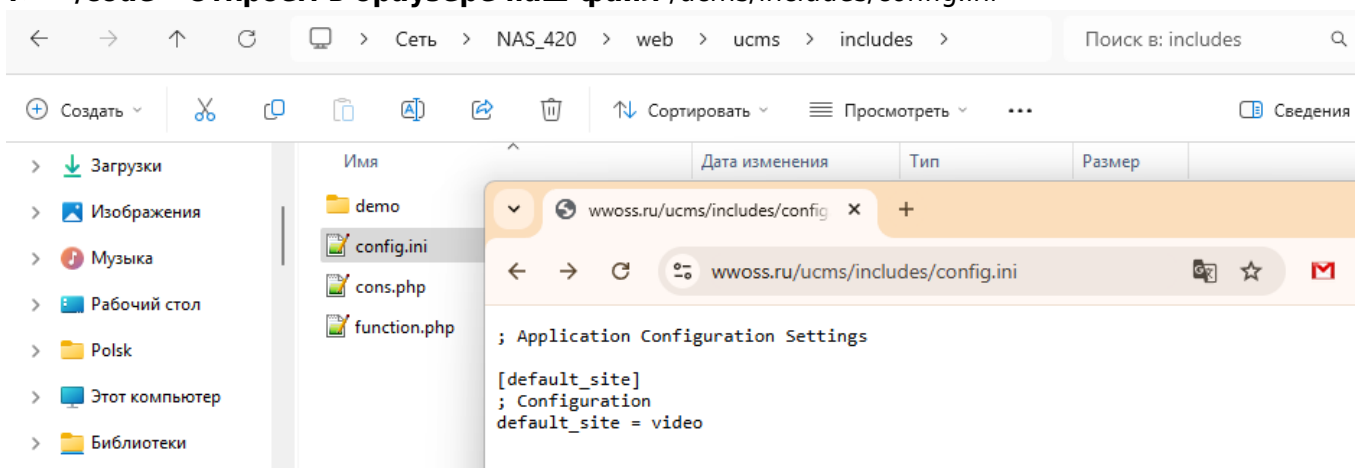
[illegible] откроет в браузере наш файл /ucms/includes/config.ini

Сеть > NAS_420 > web > ucms > includes >

Поиск в: includes

Создать

Сортировать

Просмотреть

...

Сведения

Загрузки

Изображения

Музыка

Рабочий стол

Polsk

Этот компьютер

Библиотеки

| Имя | Дата изменения | Тип | Размер |
|---|---|---|---|
| demo | | | |
| config.ini | | | |
| cons.php | | | |
| function.php | | | |

wwoss.ru/ucms/includes/config

+

wwoss.ru/ucms/includes/config.ini

; Application Configuration Settings

[default_site]
; Configuration
default_site = video